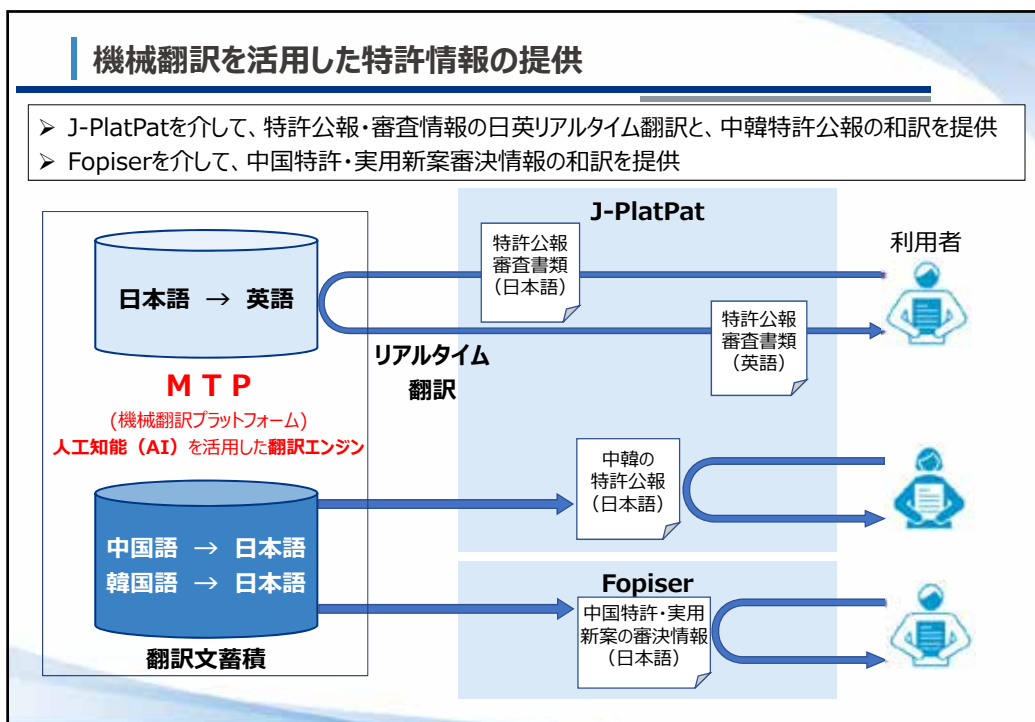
機械翻訳を活用した特許情報の提供

➢ J-PlatPatを介して、特許公報・審査情報の日英リアルタイム翻訳と、中韓特許公報の和訳を提供
➢ Fopiserを介して、中国特許・実用新案審決情報の和訳を提供

J-PlatPat

利用者

日本語 → 英語

特許公報
審査書類
（日本語）

特許公報
審査書類
（英語）

リアルタイム
翻訳

ＭＴＰ
（機械翻訳プラットフォーム）
人工知能（AI）を活用した翻訳エンジン

中韓の
特許公報
（日本語）

中国語 → 日本語
韓国語 → 日本語

翻訳文蓄積

Fopiser

中国特許・実用
新案の審決情報
（日本語）